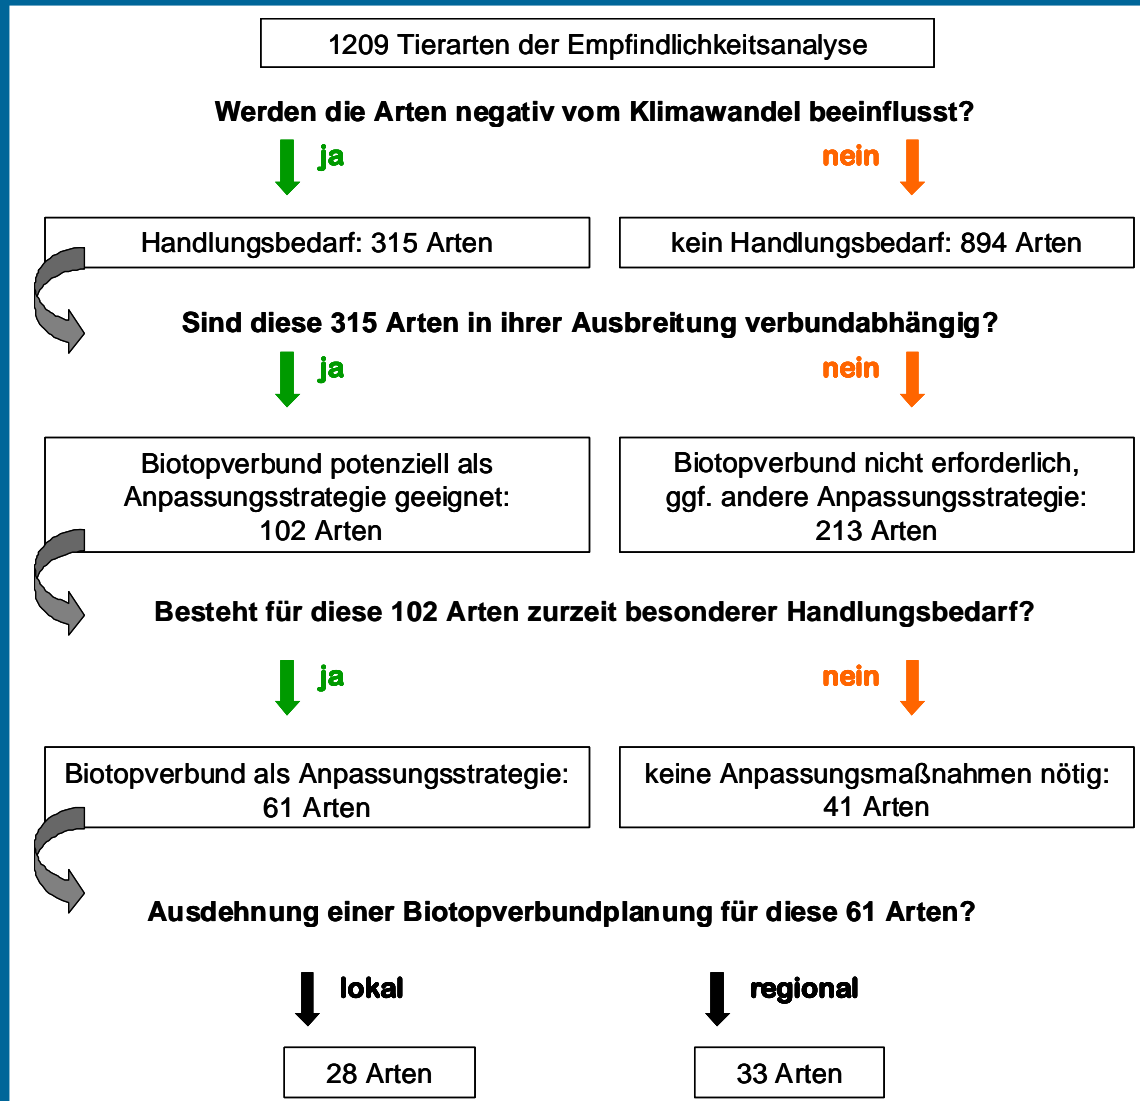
1209 Tierarten der Empfindlichkeitsanalyse

Werden die Arten negativ vom Klimawandel beeinflusst?

ja

nein

Handlungsbedarf: 315 Arten

kein Handlungsbedarf: 894 Arten

Sind diese 315 Arten in ihrer Ausbreitung verbundabhängig?

ja

nein

Biotopverbund potenziell als Anpassungsstrategie geeignet: 102 Arten

Biotopverbund nicht erforderlich, ggf. andere Anpassungsstrategie: 213 Arten

Besteht für diese 102 Arten zurzeit besonderer Handlungsbedarf?

ja

nein

Biotopverbund als Anpassungsstrategie: 61 Arten

keine Anpassungsmaßnahmen nötig: 41 Arten

Ausdehnung einer Biotopverbundplanung für diese 61 Arten?

lokal

regional

28 Arten

33 Arten